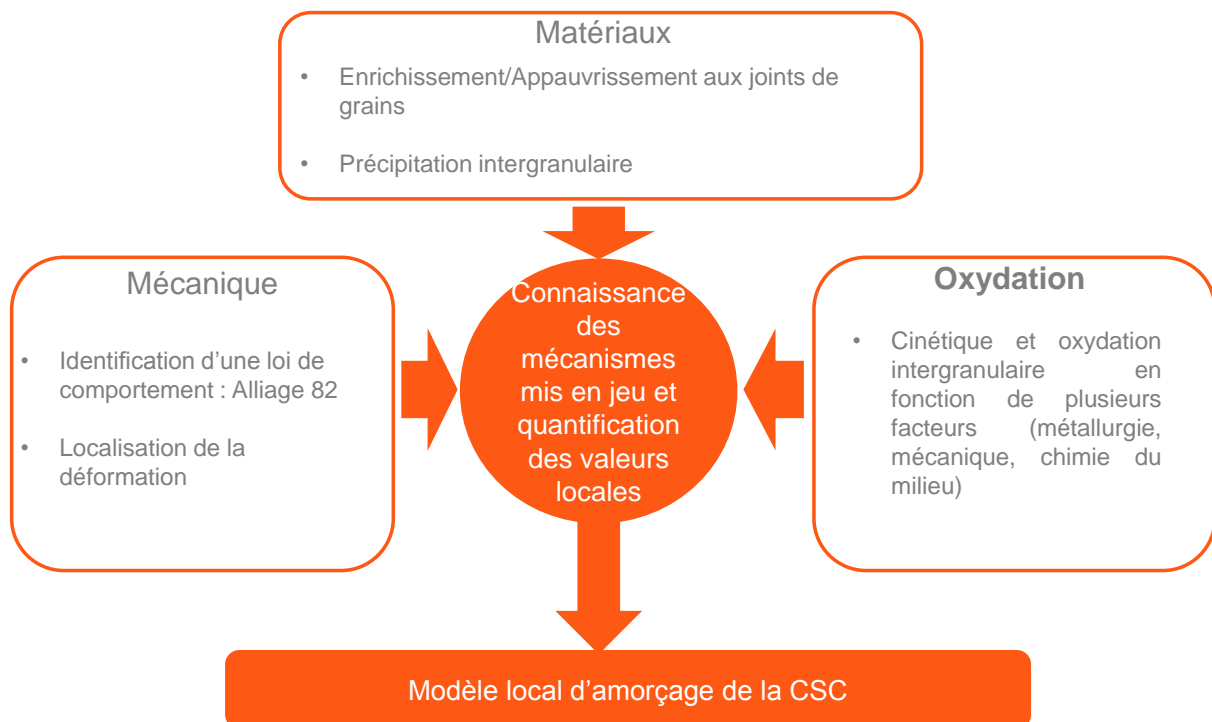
Matériaux

- Enrichissement/Appauvrissement aux joints de grains
- Précipitation intergranulaire

Mécanique

- Identification d’une loi de comportement : Alliage 82
- Localisation de la déformation

Connaissance des mécanismes mis en jeu et quantification des valeurs locales

Oxydation

- Cinétique et oxydation intergranulaire en fonction de plusieurs facteurs (métallurgie, mécanique, chimie du milieu)

Modèle local d’amorçage de la CSC